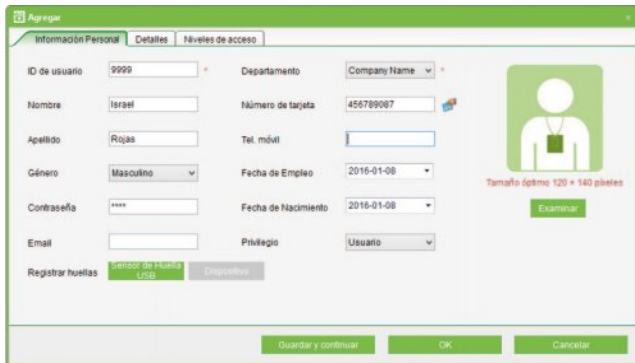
Agregar

Información Personal | Detalles | Niveles de acceso

ID de usuario 9999 *
Departamento Company Name *
Nombre Israel
Número de tarjeta 456789087
Apellido Rojas
Tel. móvil
Género Masculino
Fecha de Empleo 2016-01-08
Contraseña ****
Fecha de Nacimiento 2016-01-08
Email
Privilegio Usuario
Registrar huellas Sensor de Huella USB Dispositivo

Tamaño óptimo 120 * 140 píxeles
Examinar

Guardar y continuar OK Cancelar